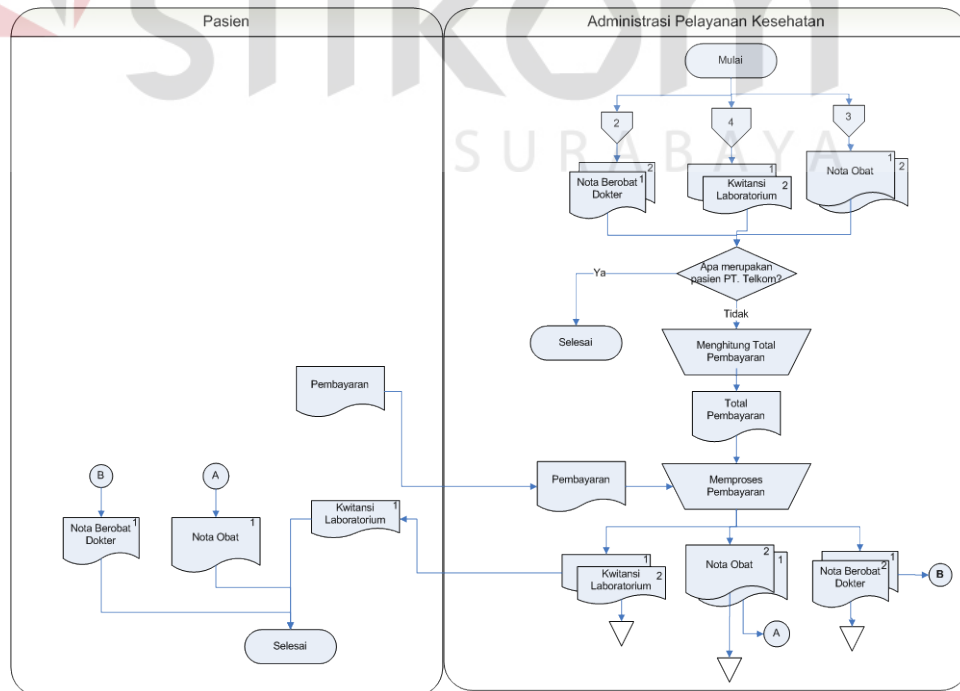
Pasien

Administrasi Pelayanan Kesehatan

SURABAYA

Mulai

2

4

3

Nota Berobat Dokter 1 2

Kwitansi Laboratorium 2 1

Nota Obat 1 2

Apa merupakan pasien PT. Telkom?

Ya

Tidak

Selesai

Menghitung Total Pembayaran

Total Pembayaran

Pembayaran

Pembayaran

Memproses Pembayaran

B

A

Nota Berobat Dokter 1

Nota Obat 1

Kwitansi Laboratorium 1

Kwitansi Laboratorium 1 2

Nota Obat 2 1

Nota Berobat Dokter 2 1

B

A

Selesai